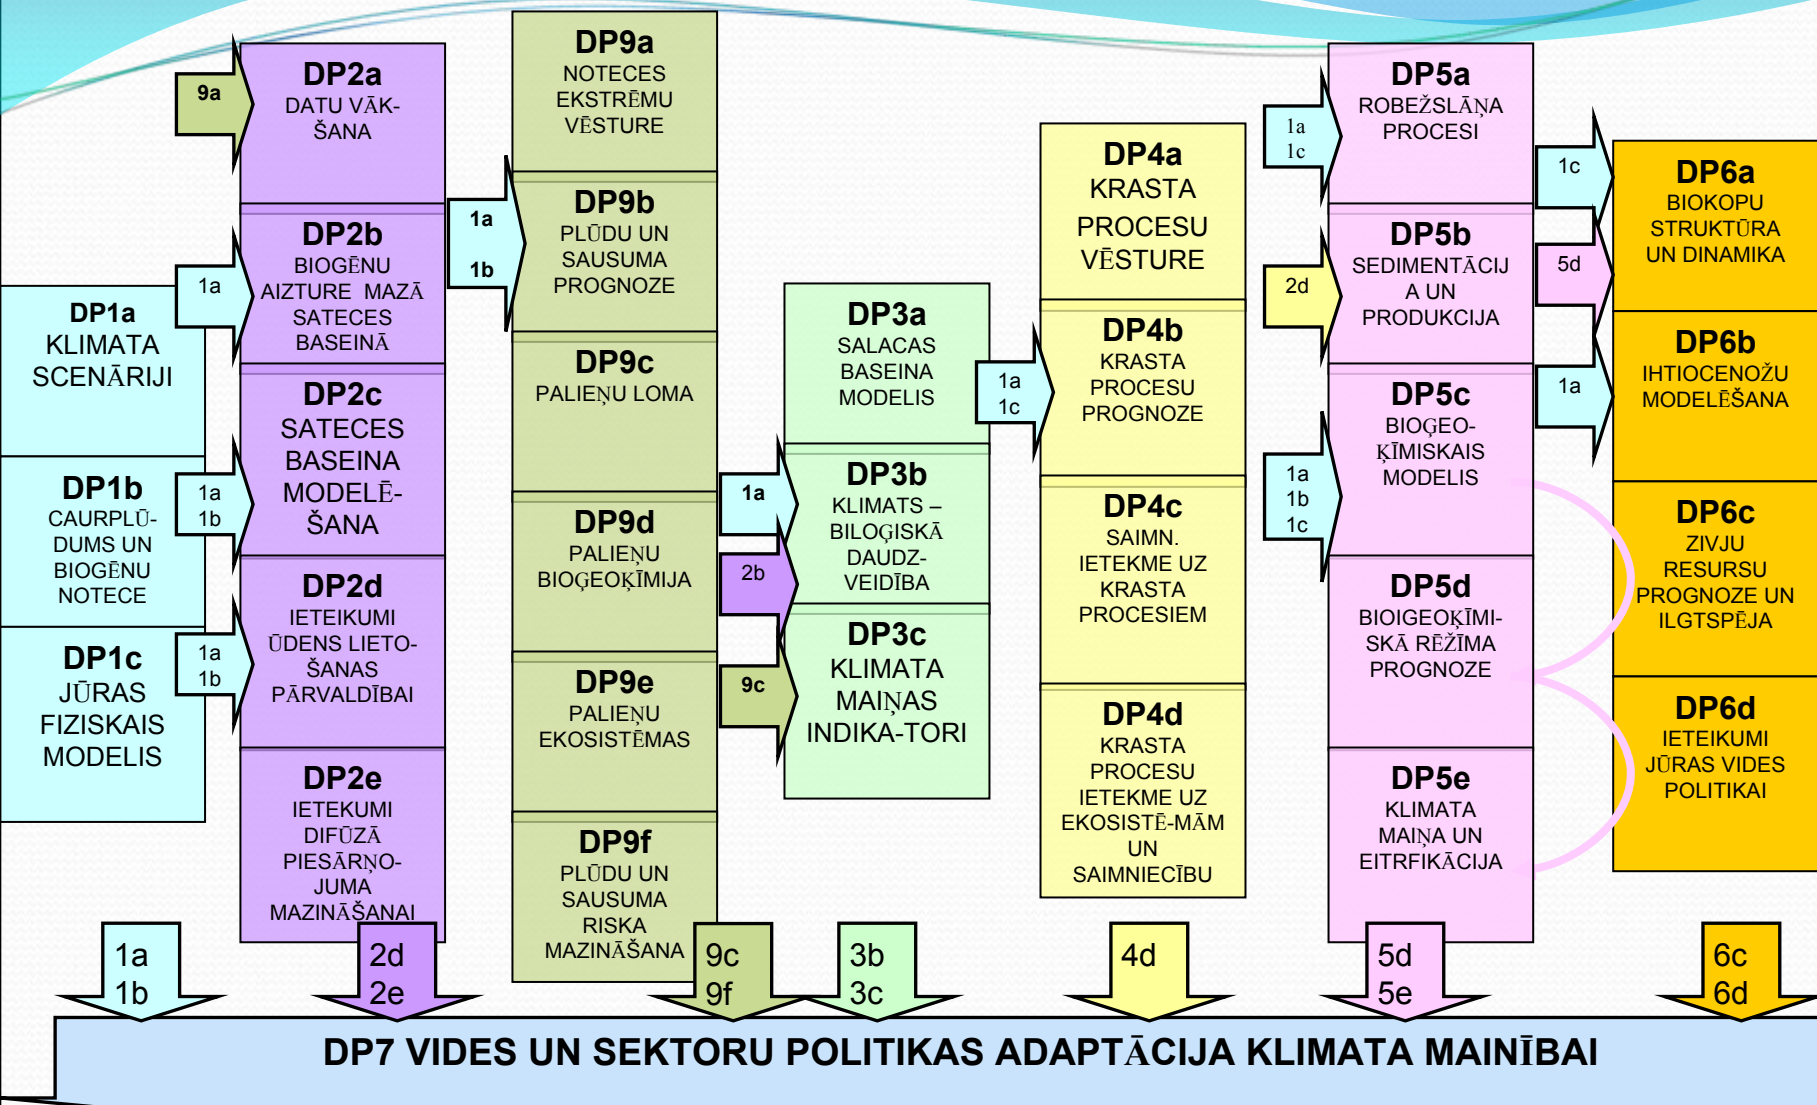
9a

DP2a
DATU VĀKŠANA

1a

DP2b
BIOGĒNU AIZTURE MAZĀ SATECES BASEINĀ

DP1a
KLIMATA SCENĀRIJI

DP2c
SATECES BASEINA MODELĒŠANA

1a
1b

DP1b
CAURPLŪDUMS UN BIOGĒNU NOTECE

1a
1b

DP1c
JŪRAS FIZISKAIS MODELIS

DP2d
IETEIKUMI ŪDENS LIETOŠANAS PĀRVALDĪBAI

DP2e
IETEKUMI DIFŪZĀ PIESĀRŅOJUMA MAZINĀŠANAI

DP9a
NOTECES EKSTRĒMU VĒSTURE

1a
1b

DP9b
PLŪDU UN SAUSUMA PROGNOZE

DP9c
PALIEŅU LOMA

DP9d
PALIEŅU BIOĢEOĶĪMIJA

DP9e
PALIEŅU EKOSISTĒMAS

DP9f
PLŪDU UN SAUSUMA RISKA MAZINĀŠANA

DP3a
SALACAS BASEINA MODELIS

1a

DP3b
KLIMATS – BILOĢISKĀ DAUDZVEIDĪBA

2b

9c

DP3c
KLIMATA MAIŅAS INDIKA-TORI

DP4a
KRASTA PROCESU VĒSTURE

1a
1c

DP4b
KRASTA PROCESU PROGNOZE

DP4c
SAIMN. IETEKME UZ KRASTA PROCESIEM

DP4d
KRASTA PROCESU IETEKME UZ EKOSISTĒ-MĀM UN SAIMNIECĪBU

1a
1c

DP5a
ROBEŽSLĀŅA PROCESI

2d

DP5b
SEDIMENTĀCIJA UN PRODUKCIJA

1a
1b
1c

DP5c
BIOĢEOĶĪMISKAIS MODELIS

DP5d
BIOIGEOĶĪMISKĀ RĒŽĪMA PROGNOZE

DP5e
KLIMATA MAIŅA UN EITRFIKĀCIJA

1c

DP6a
BIOKOPU STRUKTŪRA UN DINAMIKA

5d

1a

DP6b
IHTIOCENOŽU MODELĒŠANA

DP6c
ZIVJU RESURSU PROGNOZE UN ILGTSPĒJA

DP6d
IETEIKUMI JŪRAS VIDES POLITIKAI

1a
1b

2d
2e

9c
9f

3b
3c

4d

5d
5e

6c
6d

DP7 VIDES UN SEKTORU POLITIKAS ADAPTĀCIJA KLIMATA MAINĪBAI